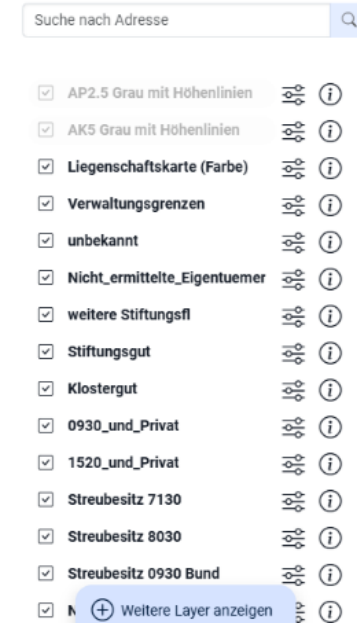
Suche nach Adresse

AP2.5 Grau mit Höhenlinien

AK5 Grau mit Höhenlinien

Liegenschaftskarte (Farbe)

Verwaltungsgrenzen

unbekannt

Nicht_ermittelte_Eigentuemer

weitere Stiftungsfl

Stiftungsgut

Klostergut

0930_und_Privat

1520_und_Privat

Streubesitz 7130

Streubesitz 8030

Streubesitz 0930 Bund

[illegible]

Weitere Layer anzeigen